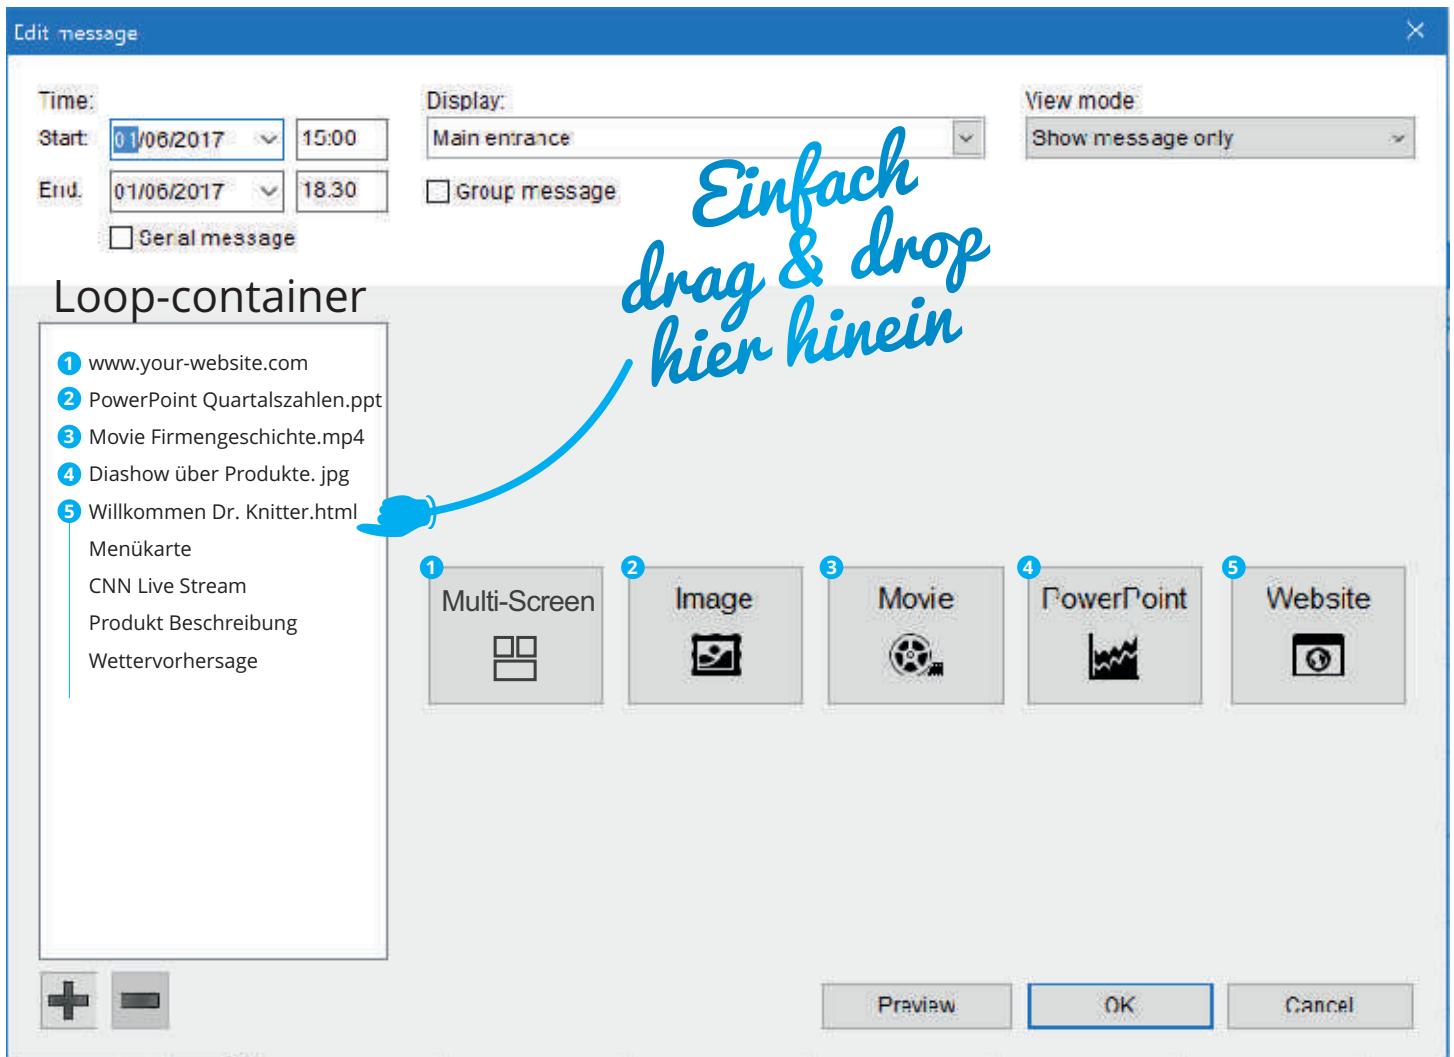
Edit message

Time:
Start: 01/06/2017 15:00
End: 01/06/2017 18:30
Serial message

Display:
Main entrance
Group message

View mode
Show message only

Einfach drag & drop hier hinein

Loop-container
1 www.your-website.com
2 PowerPoint Quartalszahlen.ppt
3 Movie Firmengeschichte.mp4
4 Diashow über Produkte. jpg
5 Willkommen Dr. Knitter.html
Menükarte
CNN Live Stream
Produkt Beschreibung
Wettervorhersage

1 Multi-Screen
2 Image
3 Movie
4 PowerPoint
5 Website

Preview
OK
Cancel